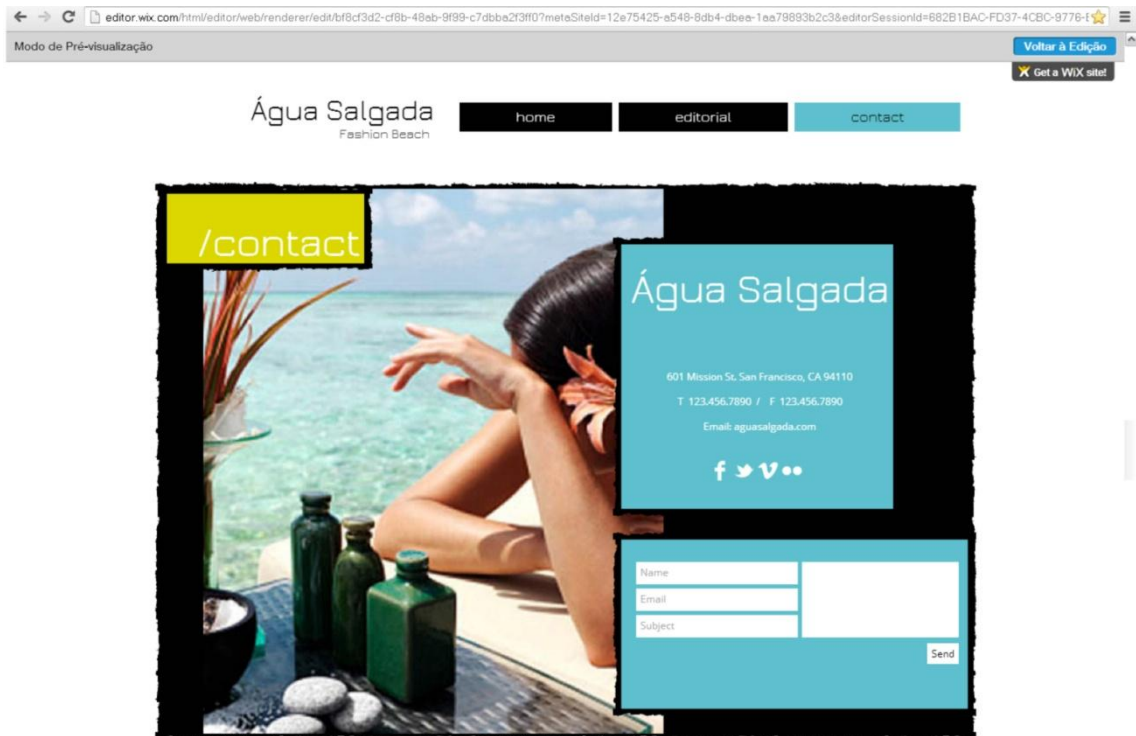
editor.wix.com/html/editor/web/renderer/edit/bf8cf3d2-cf8b-48ab-9f99-c7dbba2f3ff0?metaSiteId=12e75425-a548-8db4-dbea-1aa79893b2c3&editorSessionId=682B1BAC-FD37-4CBC-9776-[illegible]

Modo de Pré-visualização

Voltar à Edição

Get a WiX site!

Água Salgada
Fashion Beach

home

editorial

contact

/contact

Água Salgada

601 Mission St. San Francisco, CA 94110

T 123.456.7890 / F 123.456.7890

Email: aguasalgada.com

Name

Email

Subject

Send